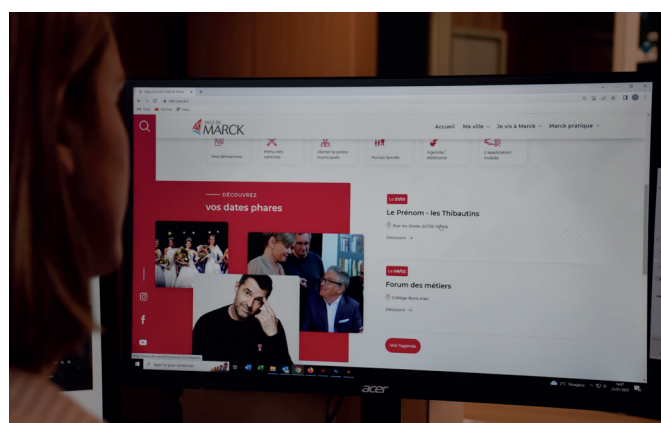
VILLE DE MARCK

Accueil Ma ville Je vis à Marck Marck pratique

Vos démarches
Menu des cantines
Alerter la police municipale
Portail famille
Agenda / Télétone
L'application mobile

DÉCOUVREZ
vos dates phares

Le Prénom - les Thibautins
Rue du Stade, 62730 Marck
Découvrir

Forum des métiers
Collège Boris Vian
Découvrir

Voir l'agenda

acer